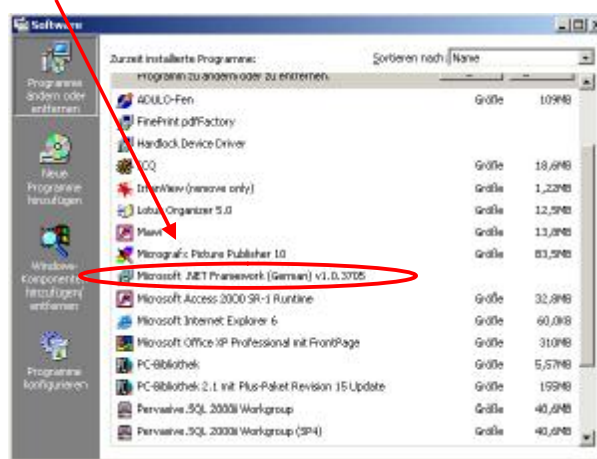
Software

Programme ändern oder entfernen

Neue Programme hinzufügen

Windows-Komponenten hinzufügen/entfernen

Programme konfigurieren

Zurzeit installierte Programme:

Sortieren nach: Name

Programm zu ändern oder zu entfernen.

| | | |
|---|---|---|
| ADULO-Fen | Größe | 109MB |
| FinePrint pdfFactory | | |
| Hardlock Device Driver | | |
| ICQ | Größe | 18,6MB |
| IrfanView (remove only) | Größe | 1,22MB |
| Lotus Organizer 5.0 | Größe | 12,5MB |
| Mawi | Größe | 13,8MB |
| Micrografx Picture Publisher 10 | Größe | 83,5MB |
| Microsoft .NET Framework (German) v1.0.3705 | | |
| Microsoft Access 2000 SR-1 Runtime | Größe | 32,8MB |
| Microsoft Internet Explorer 6 | Größe | 60,0KB |
| Microsoft Office XP Professional mit FrontPage | Größe | 310MB |
| PC-Bibliothek | Größe | 5,57MB |
| PC-Bibliothek 2.1 mit Plus-Paket Revision 15 Update | Größe | 155MB |
| Pervasive.SQL 2000i Workgroup | Größe | 40,6MB |
| Pervasive.SQL 2000i Workgroup (SP4) | Größe | 40,6MB |